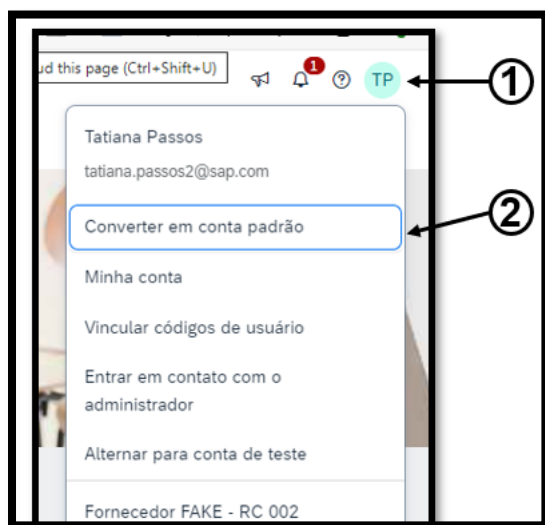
ud this page (Ctrl+Shift+U)

1

TP

①

Tatiana Passos

tatiana.passos2@sap.com

②

Converter em conta padrão

Minha conta

Vincular códigos de usuário

Entrar em contato com o administrador

Alternar para conta de teste

Fornecedor FAKE - RC 002